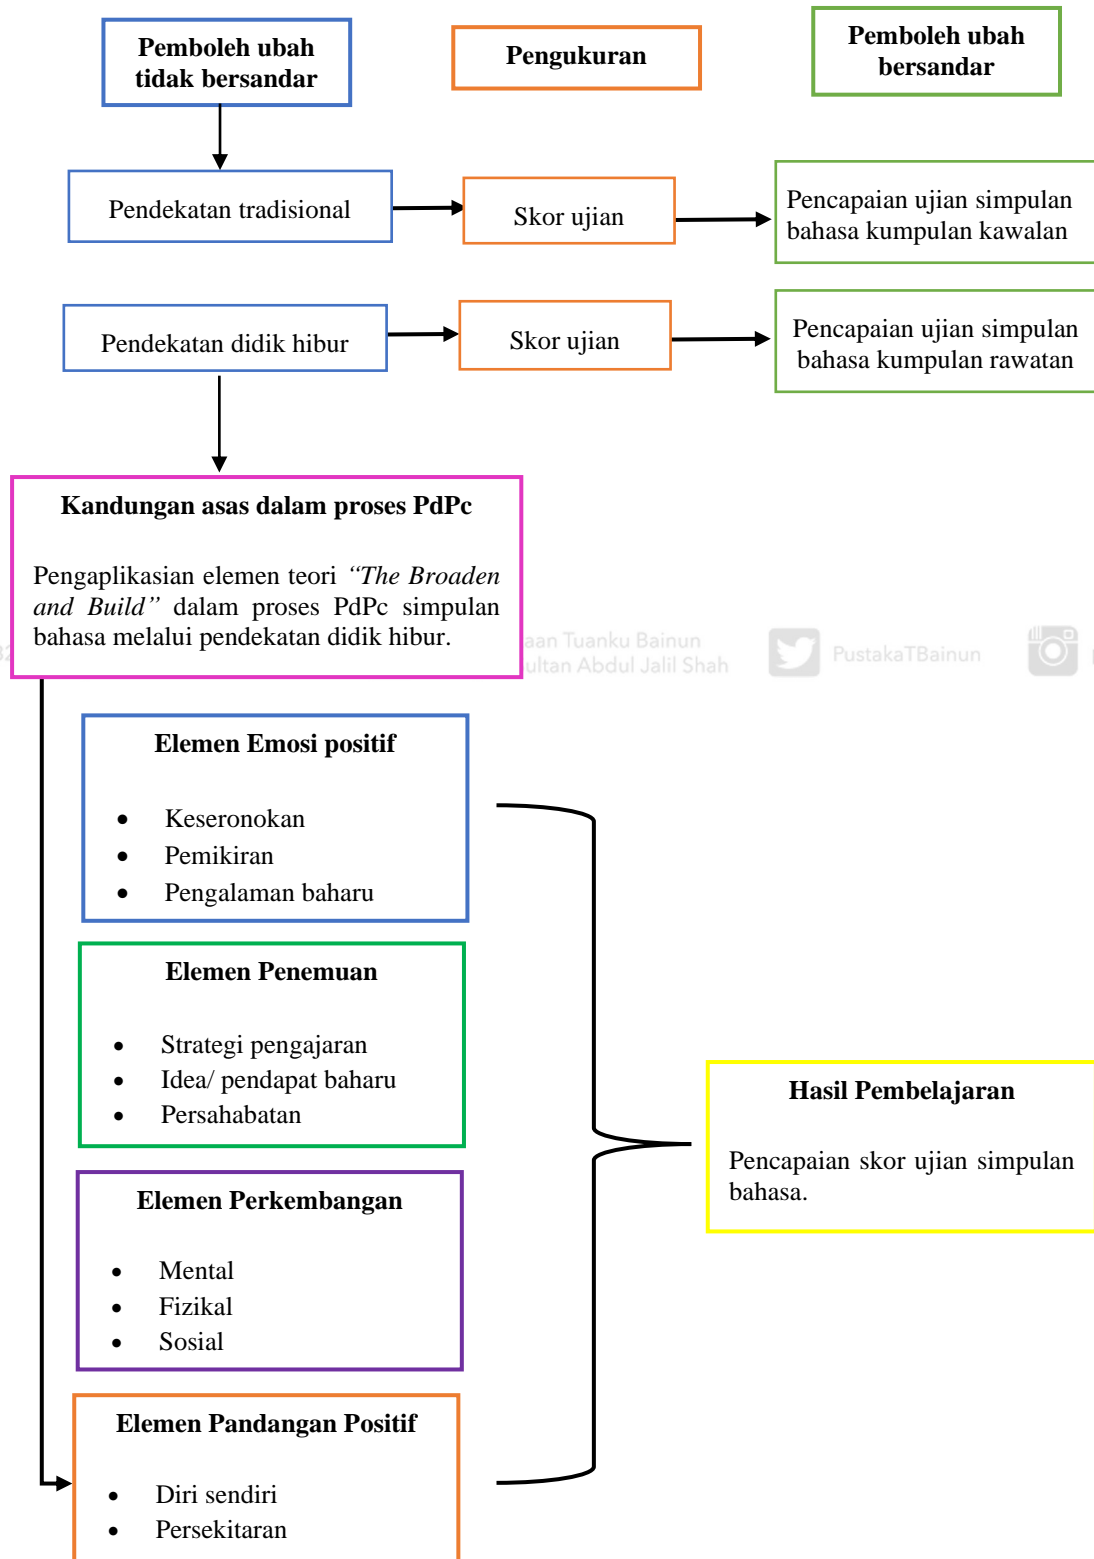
**Pemboleh ubah tidak bersandar**

**Pengukuran**

**Pemboleh ubah bersandar**

Pendekatan tradisional

Skor ujian

Pencapaian ujian simpulan bahasa kumpulan kawalan

Pendekatan didik hibur

Skor ujian

Pencapaian ujian simpulan bahasa kumpulan rawatan

**Kandungan asas dalam proses PdPc**

Pengaplikasian elemen teori *"The Broaden and Build"* dalam proses PdPc simpulan bahasa melalui pendekatan didik hibur.

aan Tuanku Bainun
ultan Abdul Jalil Shah
PustakaTBainun

**Elemen Emosi positif**

- Keseronokan
- Pemikiran
- Pengalaman baharu

**Elemen Penemuan**

- Strategi pengajaran
- Idea/ pendapat baharu
- Persahabatan

**Elemen Perkembangan**

- Mental
- Fizikal
- Sosial

**Elemen Pandangan Positif**

- Diri sendiri
- Persekitaran

**Hasil Pembelajaran**

Pencapaian skor ujian simpulan bahasa.